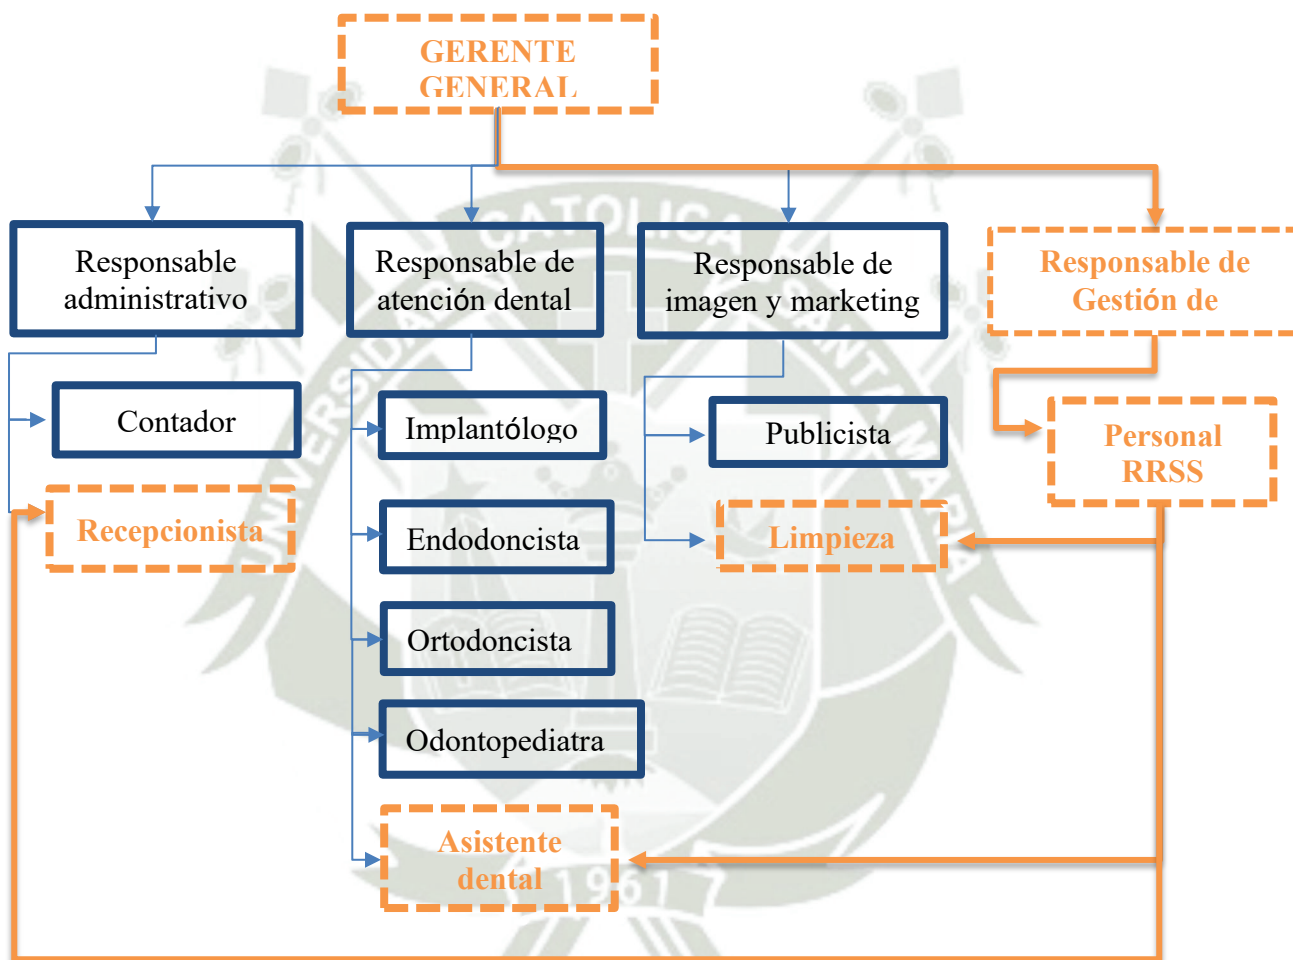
GERENTE GENERAL

Responsable administrativo

Responsable de atención dental

Responsable de imagen y marketing

Responsable de Gestión de

Contador

Recepcionista

Implantólogo

Endodoncista

Ortodoncista

Odontopediatra

Asistente dental

Publicista

Limpieza

Personal RRSS